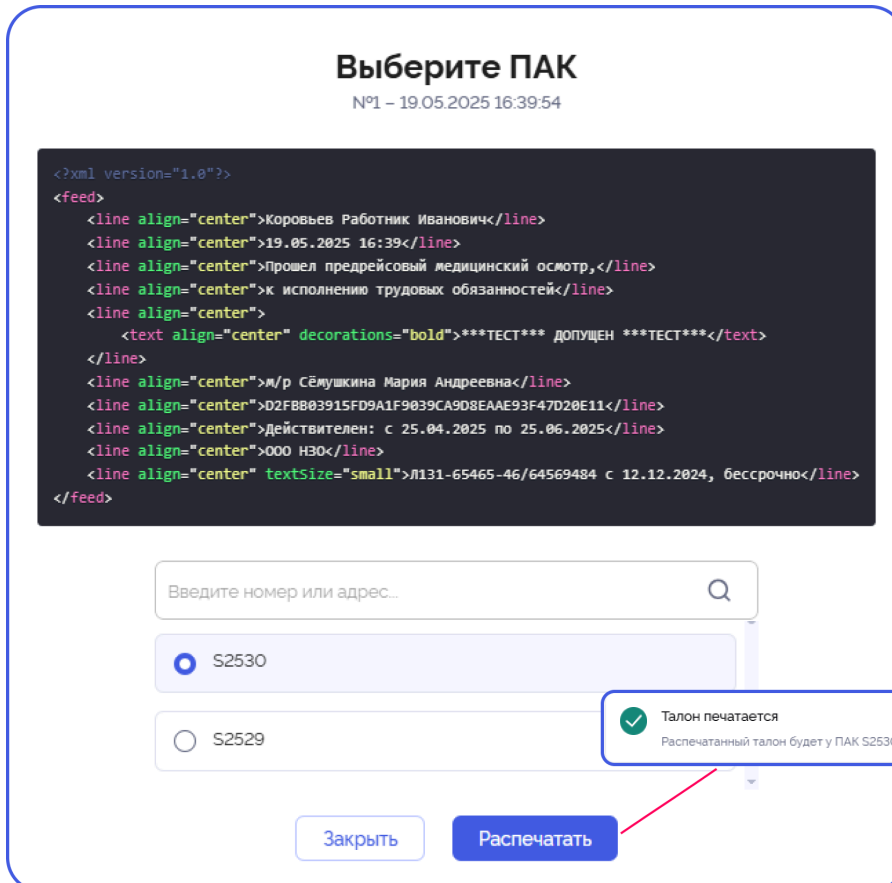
Выберите ПАК
№1 – 19.05.2025 16:39:54

<?xml version="1.0"?>
<feed>
<line align="center">Коровьев Работник Иванович</line>
<line align="center">19.05.2025 16:39</line>
<line align="center">Прошел предрейсовый медицинский осмотр,</line>
<line align="center">к исполнению трудовых обязанностей</line>
<line align="center">
<text align="center" decorations="bold">***ТЕСТ*** ДОПУЩЕН ***ТЕСТ***</text>
</line>
<line align="center">м/р Сёмушкина Мария Андреевна</line>
<line align="center">D2FBB03915FD9A1F9039CA9D8EAAE93F47D20E11</line>
<line align="center">Действителен: с 25.04.2025 по 25.06.2025</line>
<line align="center">ООО НЗО</line>
<line align="center" textSize="small">Л131-65465-46/64569484 с 12.12.2024, бессрочно</line>
</feed>

Введите номер или адрес...

S2530

S2529

Талон печатается
Распечатанный талон будет у ПАК S253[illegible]

Закрыть
Распечатать